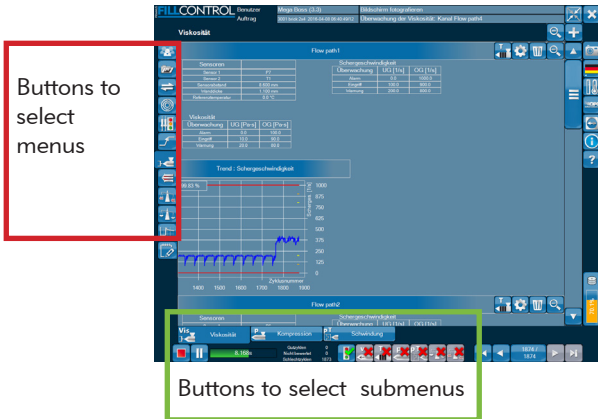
FILLCONTROL Benutzer Auftrag Mega Boss (3.3) Bildschirm fotografieren Überwachung der Viskosität: Kanal Flow path1

Viskosität

Buttons to select menus

Flow path1

Sensoren
Sensor 1 P7
Sensor 2 T1

Schergeschwindigkeit
Überwachung UG [1/s] OG [1/s]
Alarm
Eingriff
Warnung

Viskosität
Überwachung UG [Pa·s] OG [Pa·s]
Alarm
Eingriff
Warnung

Trend : Schergeschwindigkeit

Zykluszahl
1400 1500 1600 1700 1800 1900

Flow path2

Sensoren
Schergeschwindigkeit
Überwachung UG [1/s] OG [1/s]

Viskosität
Kompression
Schwindung

1874 / 1874

Buttons to select submenus